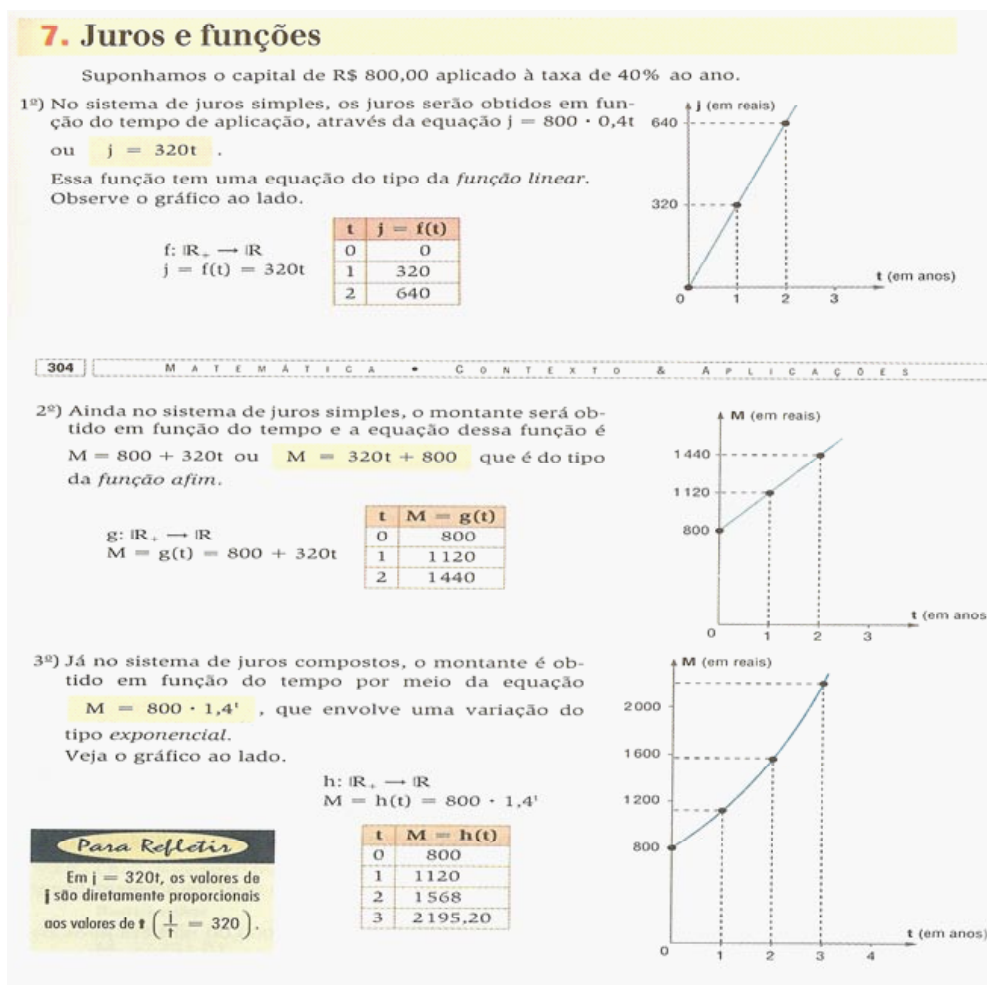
7. Juros e funções

Suponhamos o capital de R$ 800,00 aplicado à taxa de 40% ao ano.

1º) No sistema de juros simples, os juros serão obtidos em função do tempo de aplicação, através da equação j = 800 · 0,4t ou j = 320t.

Essa função tem uma equação do tipo da *função linear*. Observe o gráfico ao lado.

f: $\mathbb{R}_+ \rightarrow \mathbb{R}$
j = f(t) = 320t

| t | j = f(t) |
|---|---|
| 0 | 0 |
| 1 | 320 |
| 2 | 640 |

j (em reais)
640
320
t (em anos)
0 1 2 3

304 MATEMÁTICA • CONTEXTO & APLICAÇÕES

2º) Ainda no sistema de juros simples, o montante será obtido em função do tempo e a equação dessa função é M = 800 + 320t ou M = 320t + 800 que é do tipo da *função afim*.

g: $\mathbb{R}_+ \rightarrow \mathbb{R}$
M = g(t) = 800 + 320t

| t | M = g(t) |
|---|---|
| 0 | 800 |
| 1 | 1120 |
| 2 | 1440 |

M (em reais)
1 440
1 120
800
t (em anos
0 1 2 3

3º) Já no sistema de juros compostos, o montante é obtido em função do tempo por meio da equação $M = 800 \cdot 1,4^t$, que envolve uma variação do tipo *exponencial*.
Veja o gráfico ao lado.

h: $\mathbb{R}_+ \rightarrow \mathbb{R}$
$M = h(t) = 800 \cdot 1,4^t$

| t | M = h(t) |
|---|---|
| 0 | 800 |
| 1 | 1120 |
| 2 | 1568 |
| 3 | 2195,20 |

Para Refletir
Em j = 320t, os valores de j são diretamente proporcionais aos valores de t $\left(\frac{j}{t} = 320\right)$.

M (em reais)
2 000
1 600
1 200
800
t (em anos)
0 1 2 3 4